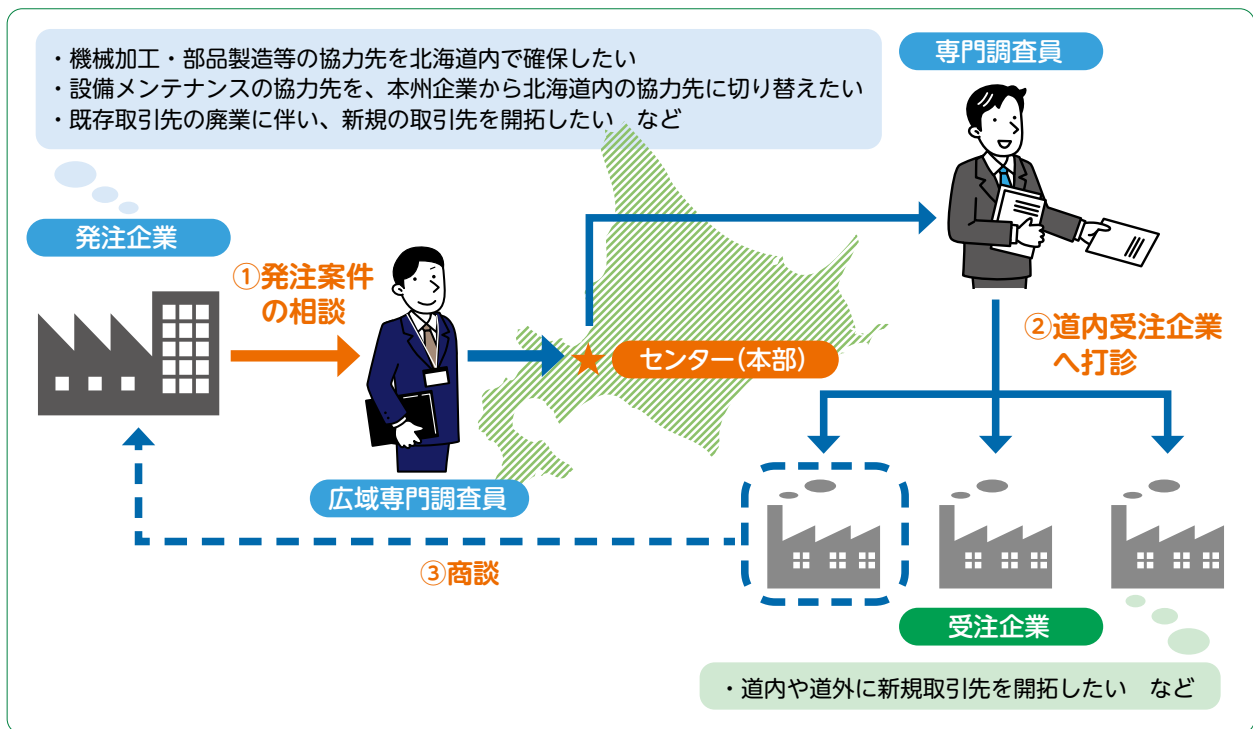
・機械加工・部品製造等の協力先を北海道内で確保したい
・設備メンテナンスの協力先を、本州企業から北海道内の協力先に切り替えたい
・既存取引先の廃業に伴い、新規の取引先を開拓したい　など

専門調査員

発注企業

①発注案件の相談

センター（本部）

②道内受注企業へ打診

広域専門調査員

③商談

受注企業

・道内や道外に新規取引先を開拓したい　など